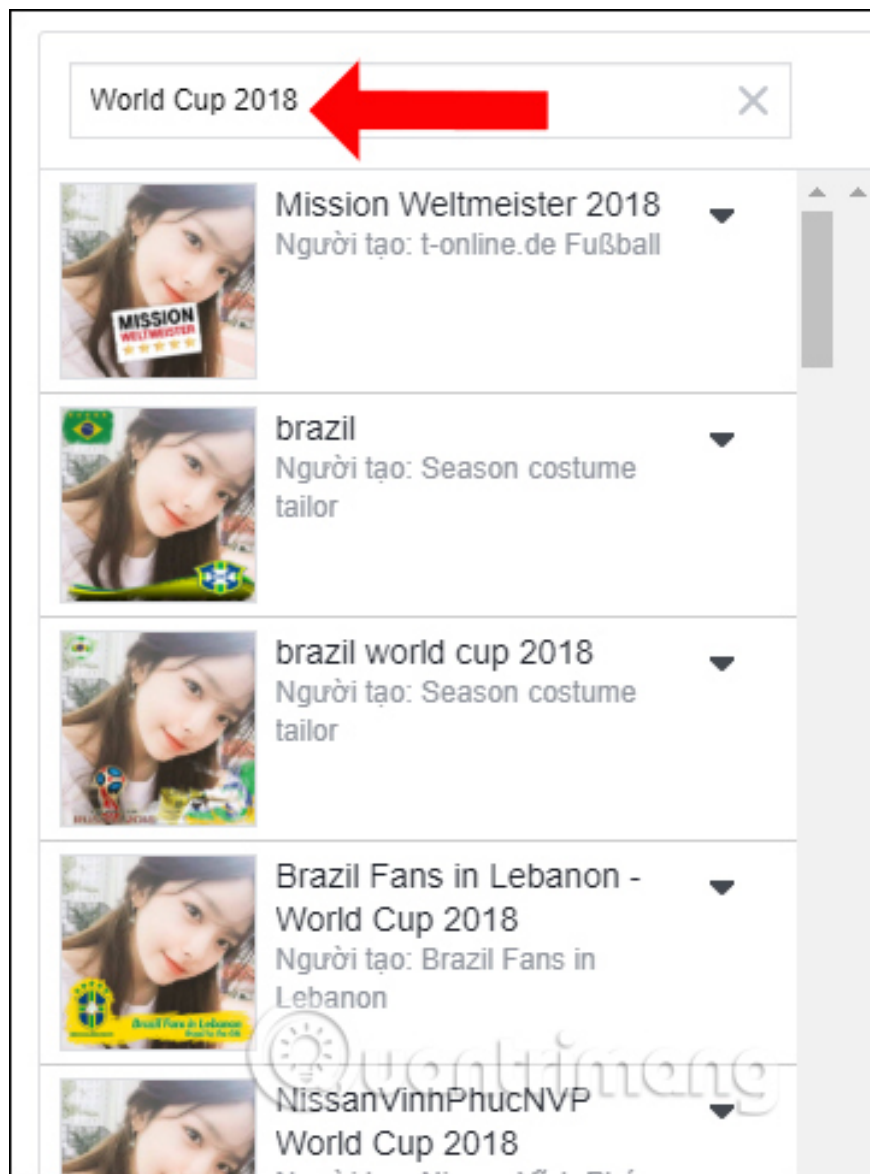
World Cup 2018

MISSION WELTMEISTER

Mission Weltmeister 2018
Người tạo: t-online.de Fußball

brazil
Người tạo: Season costume tailor

brazil world cup 2018
Người tạo: Season costume tailor

Brazil Fans in Lebanon

Brazil Fans in Lebanon - World Cup 2018
Người tạo: Brazil Fans in Lebanon

Quantrimang

NissanVinhPhucNVP World Cup 2018
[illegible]